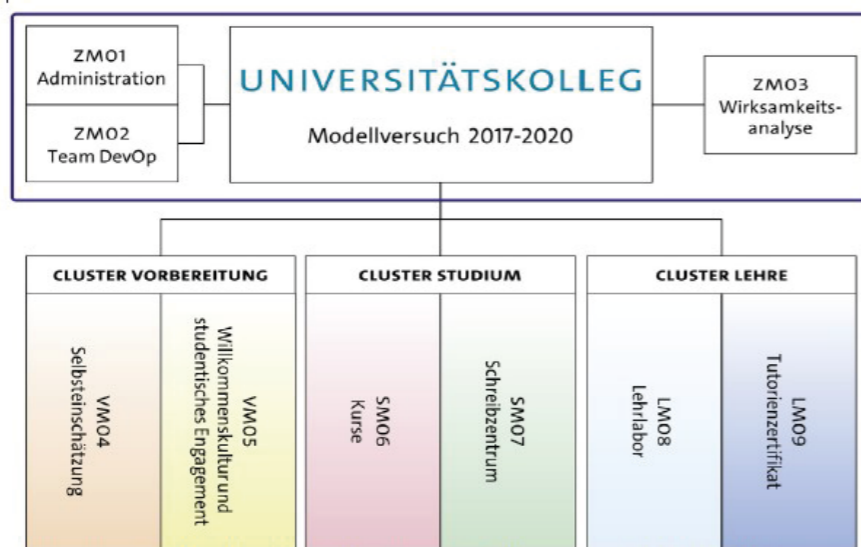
ZM01
Administration

ZM02
Team DevOp

UNIVERSITÄTSKOLLEG

Modellversuch 2017-2020

ZM03
Wirksamkeitsanalyse

CLUSTER VORBEREITUNG

VM04
Selbsteinschätzung

VM05
Willkommenskultur und studentisches Engagement

CLUSTER STUDIUM

SM06
Kurse

SM07
Schreibzentrum

CLUSTER LEHRE

LM08
Lehrlabor

LM09
Tutorienzertifikat